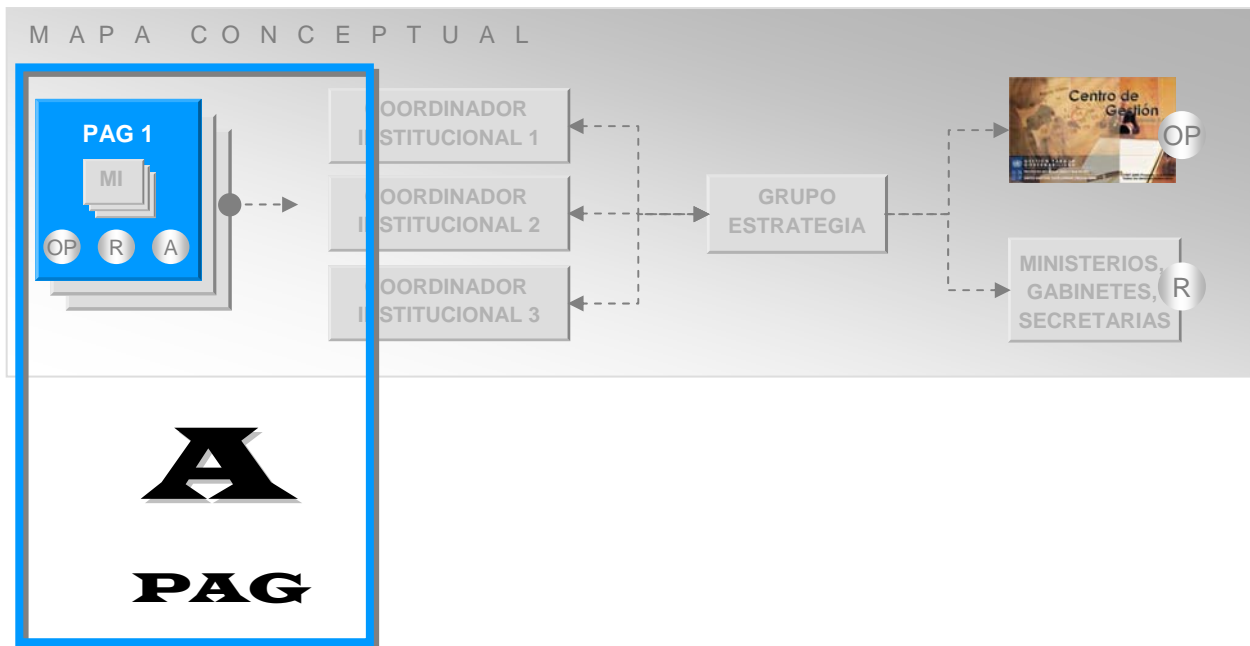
MAPA CONCEPTUAL

PAG 1

MI

OP R A

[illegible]OORDINADOR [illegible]STITUCIONAL 1

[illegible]OORDINADOR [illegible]STITUCIONAL 2

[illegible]OORDINADOR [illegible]STITUCIONAL 3

GRUPO ESTRATEGIA

Centro de Gestión

OP

MINISTERIOS, GABINETES, SECRETARIAS

R

A

PAG